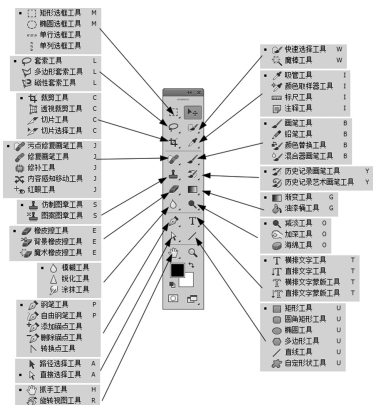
矩形选框工具 M
椭圆选框工具 M
单行选框工具
单列选框工具

套索工具 L
多边形套索工具 L
磁性套索工具 L

裁剪工具 C
透视裁剪工具 C
切片工具 C
切片选择工具 C

污点修复画笔工具 J
修复画笔工具 J
修补工具 J
内容感知移动工具 J
红眼工具 J

仿制图章工具 S
图案图章工具 S

橡皮擦工具 E
背景橡皮擦工具 E
魔术橡皮擦工具 E

模糊工具
锐化工具
涂抹工具

钢笔工具 P
自由钢笔工具 P
添加锚点工具
删除锚点工具
转换点工具

路径选择工具 A
直接选择工具 A

抓手工具 H
旋转视图工具 R

快速选择工具 W
魔棒工具 W

吸管工具 I
颜色取样器工具 I
标尺工具 I
注释工具 I

画笔工具 B
铅笔工具 B
颜色替换工具 B
混合器画笔工具 B

历史记录画笔工具 Y
历史记录艺术画笔工具 Y

渐变工具 G
油漆桶工具 G

减淡工具 O
加深工具 O
海绵工具 O

横排文字工具 T
直排文字工具 T
横排文字蒙版工具 T
直排文字蒙版工具 T

矩形工具 U
圆角矩形工具 U
椭圆工具 U
多边形工具 U
直线工具 U
自定形状工具 U

T